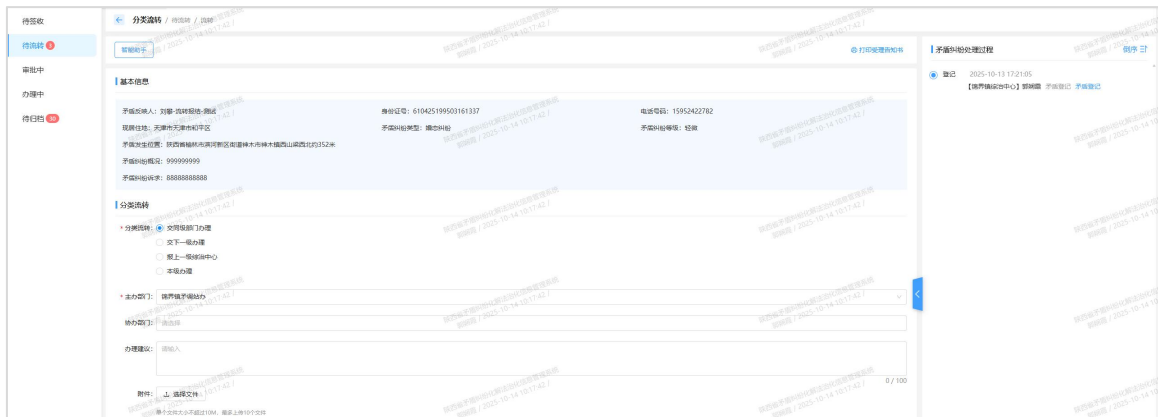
待签收

待流转 3

审批中

办理中

待归档 30

分类流转 / 待流转 / 流转

智能助手

打印受理告知书

基本信息

矛盾反映人：刘鹏-流转极信-测试

身份证号：610425199503161337

电话号码：15952422782

现居住地：天津市天津市和平区

矛盾纠纷类型：婚姻纠纷

矛盾纠纷等级：轻微

矛盾发生位置：陕西省榆林市滨河新区街道林木市林木镇西山梁西北约352米

矛盾纠纷概况：999999999

矛盾纠纷诉求：88888888888

分类流转

* 分类流转： 交同级部门办理

交下一级办理

报上一级综治中心

本级办理

* 主办部门： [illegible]

协办部门： 请选择

办理建议： 请输入

0 / 100

附件： 选择文件

单个文件大小不超过10M，最多上传10个文件

矛盾纠纷处理过程

倒序

登记 2025-10-13 17:21:05

【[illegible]综治中心】郭晓霞 矛盾登记 矛盾登记

陕西省矛盾纠纷多元化解信息管理系统 / 2025-10-14 10:17:42